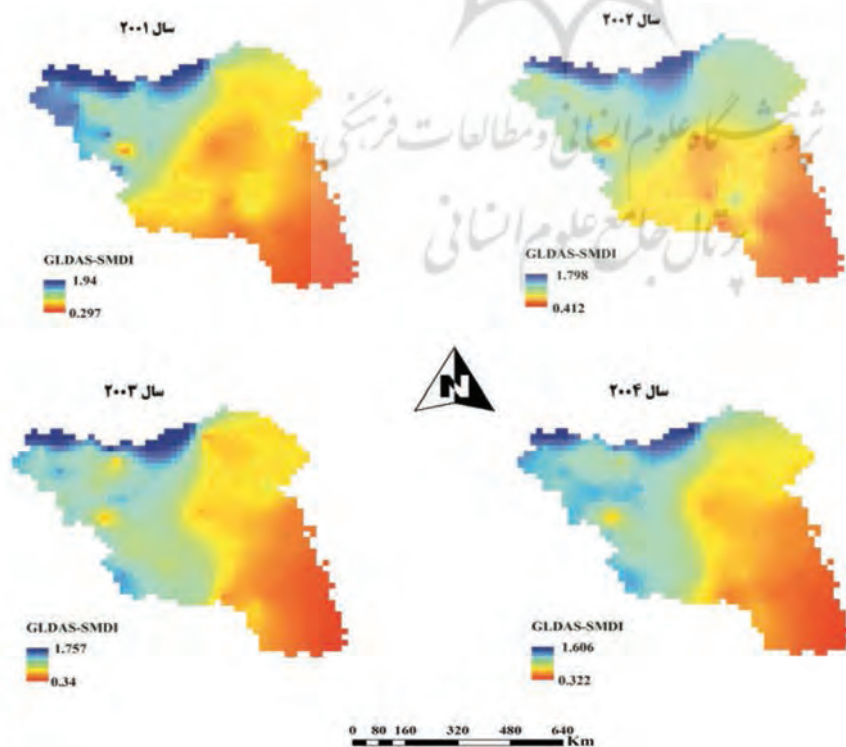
سال ۲۰۰۱

GLDAS-SMDI
1.94
0.297

سال ۲۰۰۲

GLDAS-SMDI
1.798
0.412

پژوهشگاه علوم انسانی و مطالعات فرهنگی
پرتال جامع علوم انسانی

N

سال ۲۰۰۳

GLDAS-SMDI
1.757
0.34

سال ۲۰۰۴

GLDAS-SMDI
1.606
0.322

0 80 160 320 480 640 Km